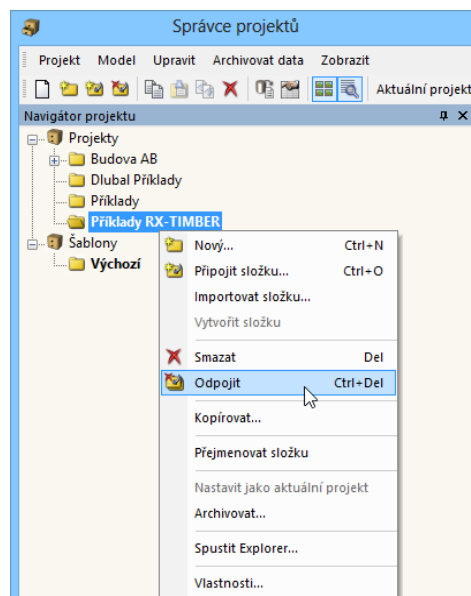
Správce projektů

Projekt Model Upravit Archivovat data Zobrazit

Aktuální projekt

Navigátor projektu

Projekty
Budova AB
Dlubal Příklady
Příklady
Příklady RX-TIMBER
Šablony
Výchozí

| Nový... | Ctrl+N |
|---|---|
| Připojit složku... | Ctrl+O |
| Importovat složku... | |
| Vytvořit složku | |
| Smazat | Del |
| Odpojit | Ctrl+Del |
| Kopírovat... | |
| Přejmenovat složku | |
| Nastavit jako aktuální projekt | |
| Archivovat... | |
| Spustit Explorer... | |
| Vlastnosti... | |